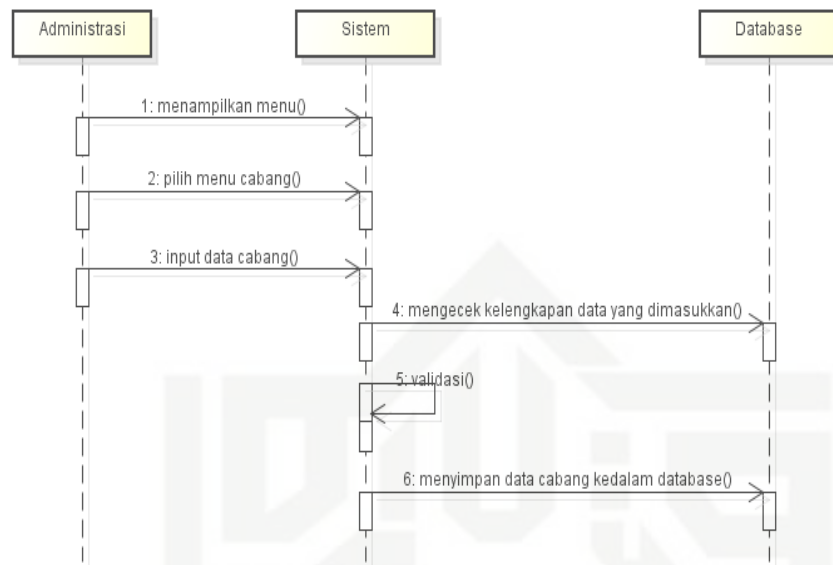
Administrasi

Sistem

Database

1: menampilkan menu()

2: pilih menu cabang()

3: input data cabang()

4: mengecek kelengkapan data yang dimasukkan()

5: validasi()

6: menyimpan data cabang kedalam database()